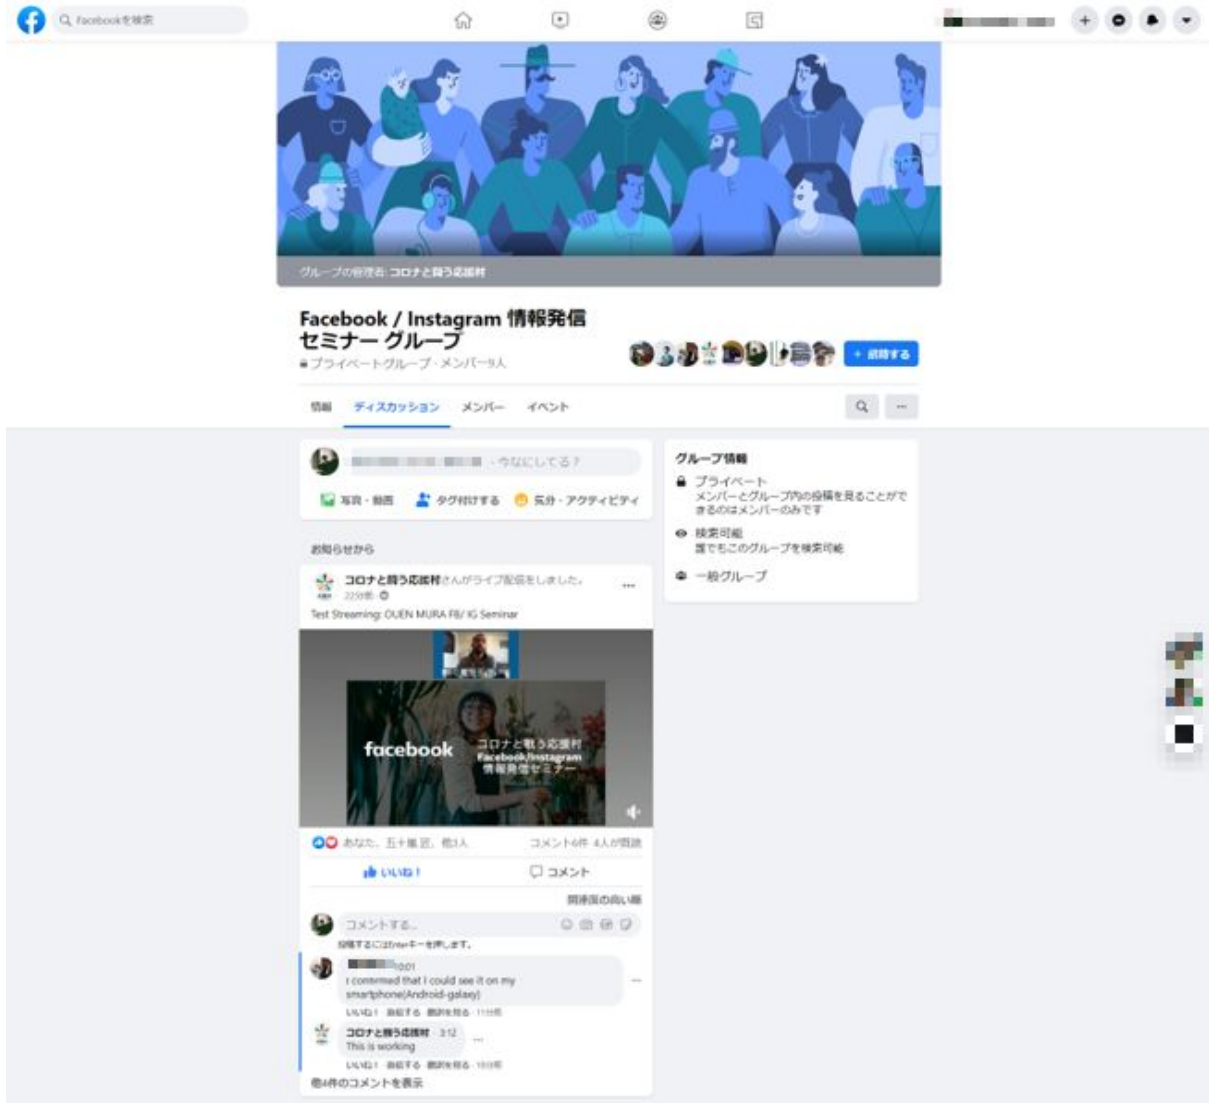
Facebookを検索

グループの管理者: コロナと闘う応援村

Facebook / Instagram 情報発信セミナー グループ

プライベートグループ · メンバー9人

+ 招待する

情報 ディスカッション メンバー イベント

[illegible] · 今なにしてる?

写真・動画 タグ付けする 気分・アクティビティ

お知らせから

コロナと闘う応援村さんがライブ配信をしました。
22分前 ·

Test Streaming: OUEN MURA FB/ IG Seminar

facebook コロナと戦う応援村 Facebook/Instagram 情報発信セミナー

あなた、五十嵐 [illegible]、他3人 コメント6件 4人が視聴

いいね! コメント

関連度の高い順

コメントする...

投稿するにはEnterキーを押します。

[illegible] 0:01
I confirmed that I could see it on my smartphone(Android-galaxy)
いいね! 返信する 翻訳を見る · 11分前

コロナと闘う応援村 · 3:12
This is working
いいね! 返信する 翻訳を見る · 10分前

他4件のコメントを表示

グループ情報

プライベート
メンバーとグループ内の投稿を見ることができるのはメンバーのみです

検索可能
誰でもこのグループを検索可能

一般グループ